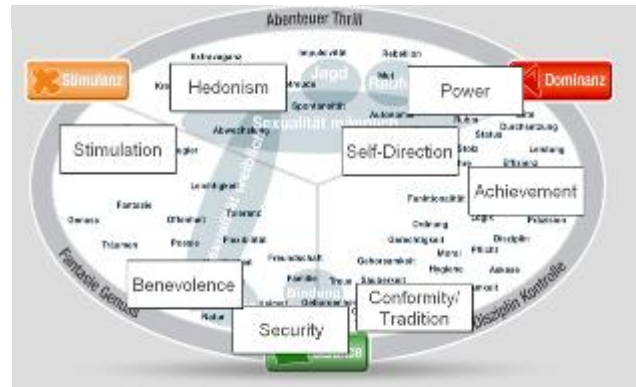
Abenteuer Thrill

Stimulanz

Dominanz

Hedonism

Power

Stimulation

Self-Direction

Achievement

Benevolence

Conformity/ Tradition

Security

Extravaganz

Kreativität

Rebellion

Jagd

Mut

Kampf

Spontanität

Sexualität

Autonomie

Abwechslung

Neugier

Status

Durchsetzung

Stolz

Leistung

Effizienz

Leichtigkeit

Funktionalität

Fantasie

Offenheit

Toleranz

Ordnung

Genuss

Gerechtigkeit

Logik

Präzision

Träumen

Poesie

Flexibilität

Moral

Disziplin

Pflicht

Freundschaft

Gehorsamkeit

Regeln

Ankern

Familie

Treue

Sicherheit

Bindung

Geborgenheit

Natur

Fantasie Genuss

Disziplin Kontrolle